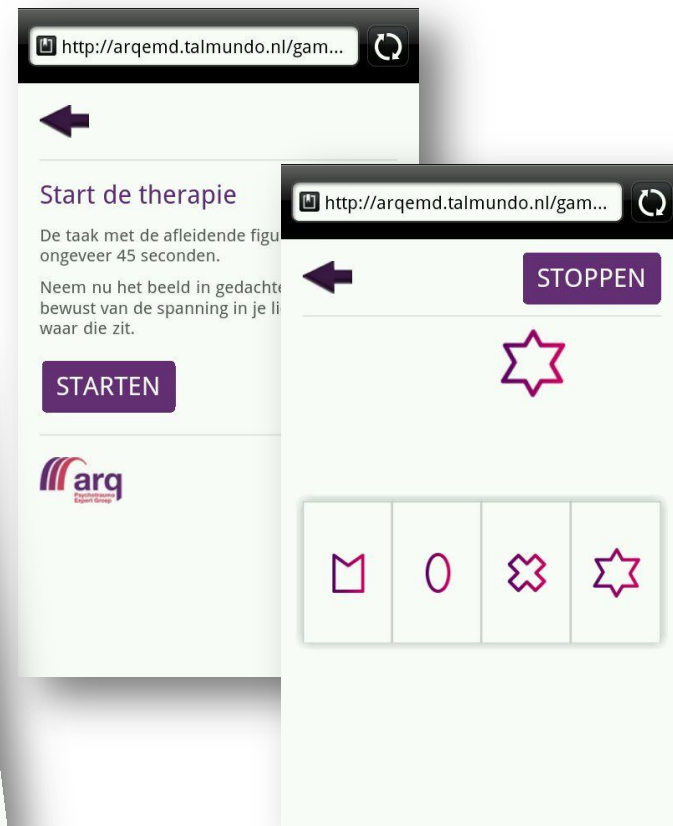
http://arqemd.talmundo.nl/gam...

Start de therapie

De taak met de afleidende figu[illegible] ongeveer 45 seconden.

Neem nu het beeld in gedachte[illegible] bewust van de spanning in je li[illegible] waar die zit.

STARTEN

arq
Psychotrauma Expert Group

http://arqemd.talmundo.nl/gam...

STOPPEN